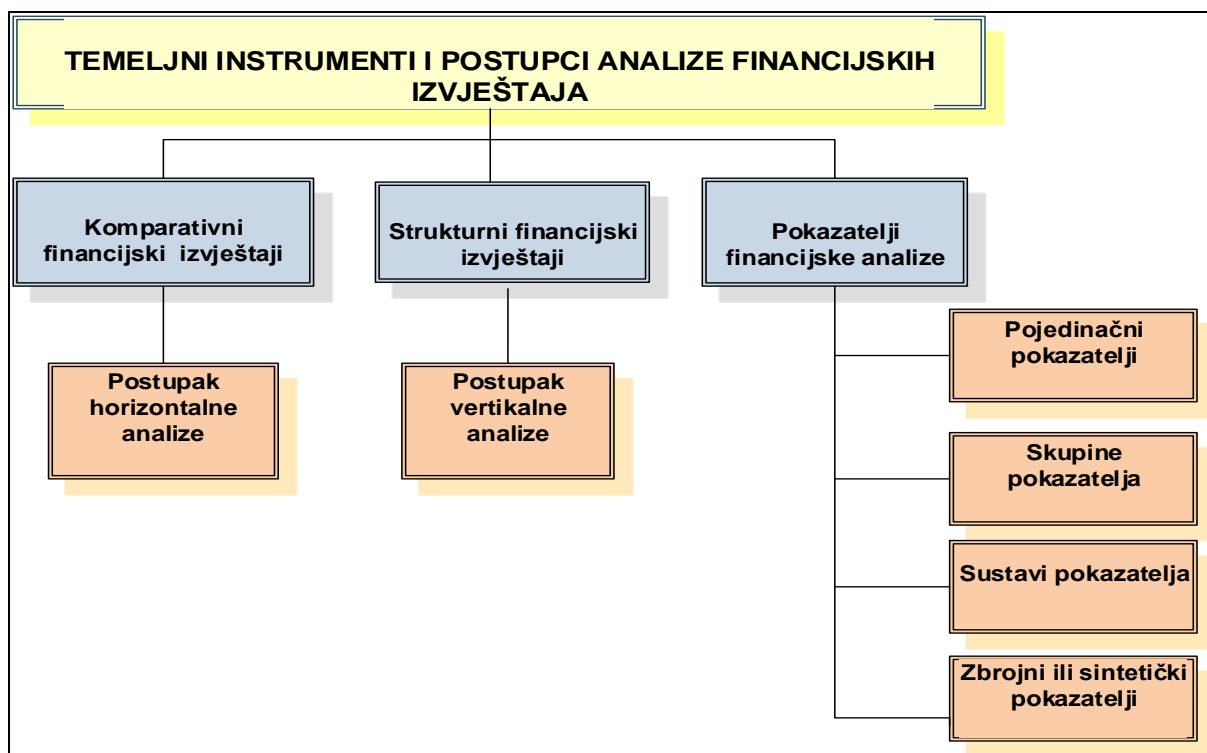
TEMELJNI INSTRUMENTI I POSTUPCI ANALIZE FINANCIJSKIH IZVJEŠTAJA

Komparativni financijski izvještaji

Strukturni financijski izvještaji

Pokazatelji financijske analize

Postupak horizontalne analize

Postupak vertikalne analize

Pojedinačni pokazatelji

Skupine pokazatelja

Sustavi pokazatelja

Zbrojni ili sintetički pokazatelji